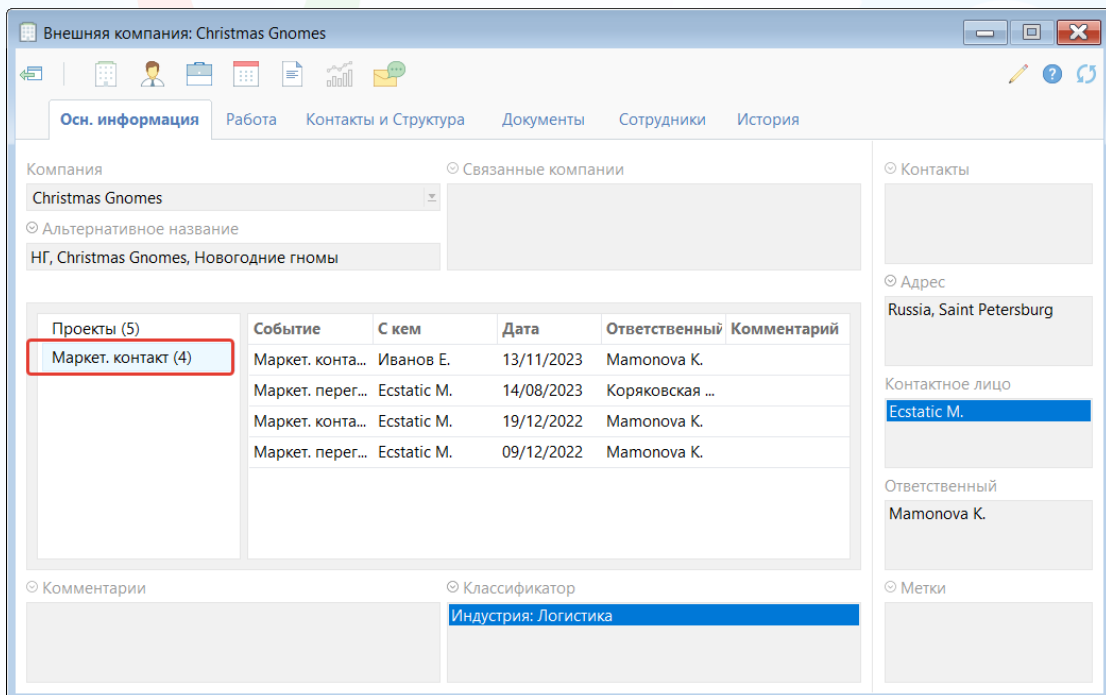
Внешняя компания: Christmas Gnomes

Осн. информация | Работа | Контакты и Структура | Документы | Сотрудники | История

Компания
Christmas Gnomes
Альтернативное название
НГ, Christmas Gnomes, Новогодние гномы

Связанные компании

Контакты

Адрес
Russia, Saint Petersburg

Контактное лицо
Ecstatic M.

Ответственный
Mamonova K.

Проекты (5)
Маркет. контакт (4)

| Событие | С кем | Дата | Ответственный | Комментарий |
|---|---|---|---|---|
| Маркет. конта... | Иванов Е. | 13/11/2023 | Mamonova K. | |
| Маркет. перег... | Ecstatic M. | 14/08/2023 | Коряковская ... | |
| Маркет. конта... | Ecstatic M. | 19/12/2022 | Mamonova K. | |
| Маркет. перег... | Ecstatic M. | 09/12/2022 | Mamonova K. | |

Комментарии

Классификатор
Индустрия: Логистика

Метки